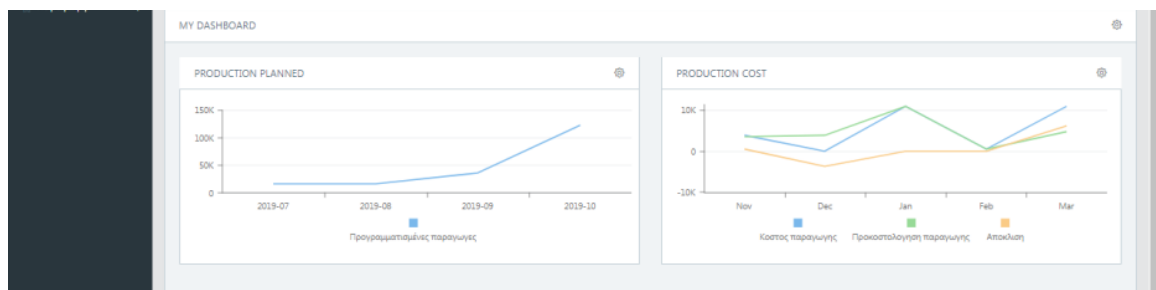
MY DASHBOARD

PRODUCTION PLANNED

150K
100K
50K
0

2019-07
2019-08
2019-09
2019-10

Προγραμματισμένες παραγωγες

PRODUCTION COST

10K
0
-10K

Nov
Dec
Jan
Feb
Mar

Κοστος παραγωγης
Προκοστολογηση παραγωγης
Αποκλιση